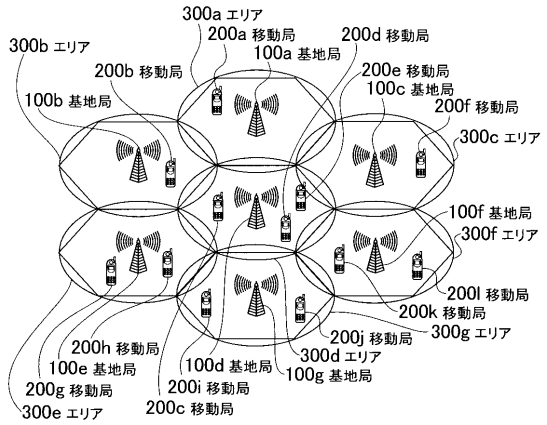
300a エリア
200a 移動局
100a 基地局
200d 移動局
300b エリア
200b 移動局
200e 移動局
100c 基地局
100b 基地局
200f 移動局
300c エリア
100f 基地局
300f エリア
200l 移動局
200k 移動局
300g エリア
200j 移動局
200h 移動局
100e 基地局
100d 基地局
300d エリア
200g 移動局
200i 移動局
100g 基地局
300e エリア
200c 移動局